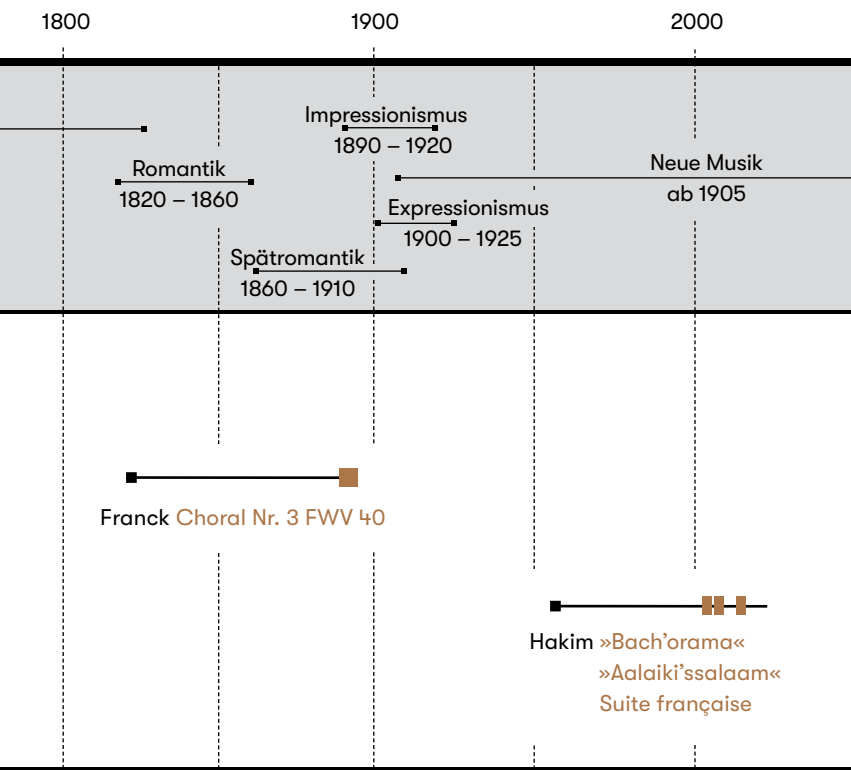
1800
1900
2000

Impressionismus
1890 – 1920

Romantik
1820 – 1860

Neue Musik
ab 1905

Expressionismus
1900 – 1925

Spätromantik
1860 – 1910

Franck Choral Nr. 3 FWV 40

Hakim »Bach'orama«
»Aalaiki'ssalaam«
Suite française